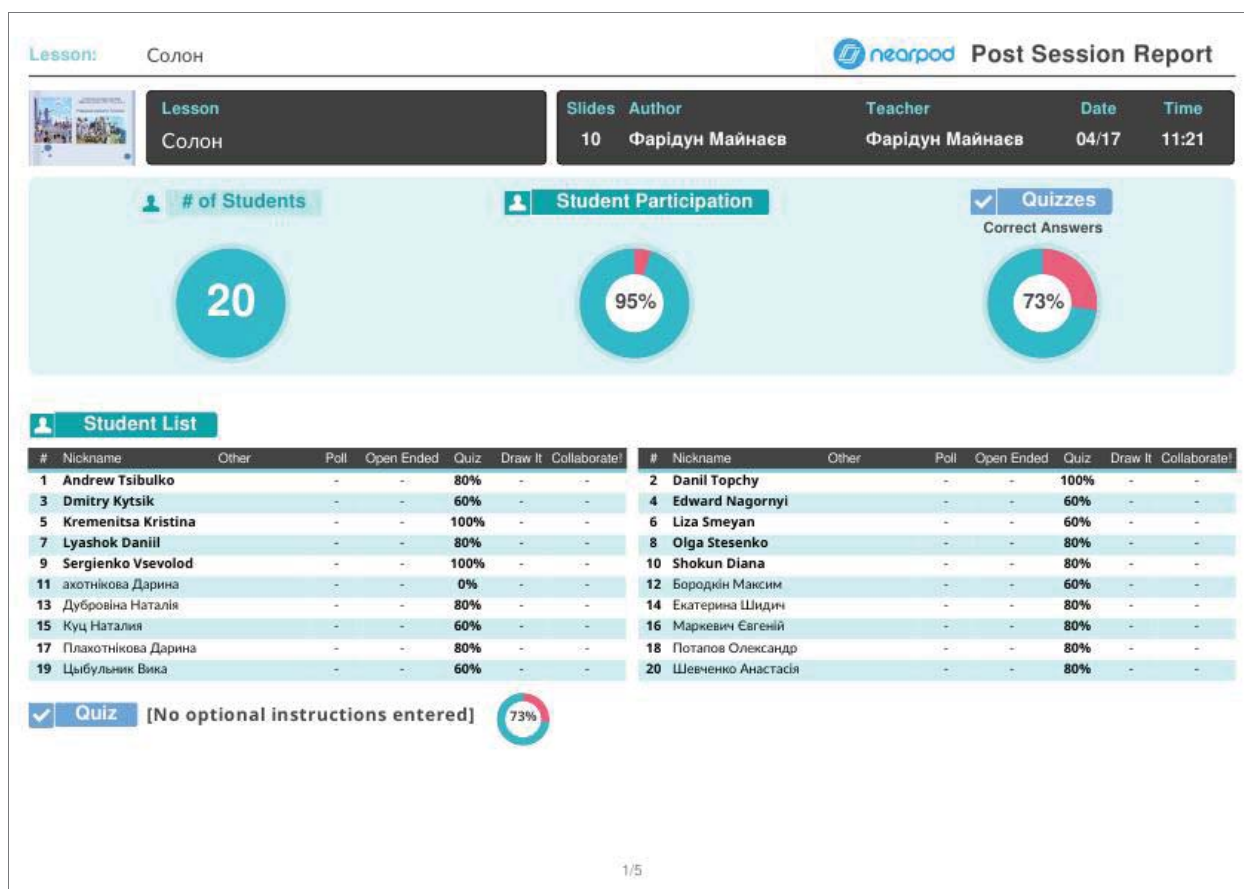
Lesson: Солон

nearpod Post Session Report

| Lesson | Slides | Author | Teacher | Date | Time |
|---|---|---|---|---|---|
| Солон | 10 | Фарідун Майнаєв | Фарідун Майнаєв | 04/17 | 11:21 |

# of Students
20

Student Participation
95%

Quizzes
Correct Answers
73%

Student List

| # | Nickname | Other | Poll | Open Ended | Quiz | Draw It | Collaborate! |
|---|---|---|---|---|---|---|---|
| 1 | Andrew Tsibulko | | - | - | 80% | - | - |
| 3 | Dmitry Kytsik | | - | - | 60% | - | - |
| 5 | Kremenitsa Kristina | | - | - | 100% | - | - |
| 7 | Lyashok Daniil | | - | - | 80% | - | - |
| 9 | Sergienko Vsevolod | | - | - | 100% | - | - |
| 11 | ахотнікова Дарина | | - | - | 0% | - | - |
| 13 | Дубровіна Наталія | | - | - | 80% | - | - |
| 15 | Куц Наталия | | - | - | 60% | - | - |
| 17 | Плахотнікова Дарина | | - | - | 80% | - | - |
| 19 | Цыбульник Вика | | - | - | 60% | - | - |

| # | Nickname | Other | Poll | Open Ended | Quiz | Draw It | Collaborate! |
|---|---|---|---|---|---|---|---|
| 2 | Danil Topchy | | - | - | 100% | - | - |
| 4 | Edward Nagornyi | | - | - | 60% | - | - |
| 6 | Liza Smeyan | | - | - | 60% | - | - |
| 8 | Olga Stesenko | | - | - | 80% | - | - |
| 10 | Shokun Diana | | - | - | 80% | - | - |
| 12 | Бородкін Максим | | - | - | 60% | - | - |
| 14 | Екатерина Шидич | | - | - | 80% | - | - |
| 16 | Маркевич Євгеній | | - | - | 80% | - | - |
| 18 | Потапов Олександр | | - | - | 80% | - | - |
| 20 | Шевченко Анастасія | | - | - | 80% | - | - |

Quiz [No optional instructions entered] 73%

1/5